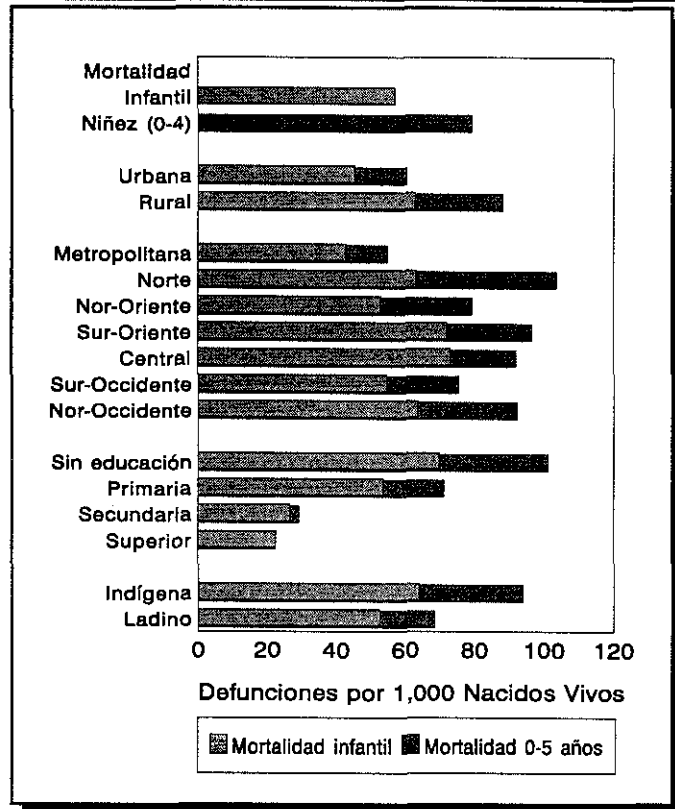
Mortalidad
Infantil
Niñez (0-4)

Urbana
Rural

Metropolitana
Norte
Nor-Oriente
Sur-Oriente
Central
Sur-Occidente
Nor-Occidente

Sin educación
Primaria
Secundaria
Superior

Indígena
Ladino

0 20 40 60 80 100 120

Defunciones por 1,000 Nacidos Vivos

Mortalidad infantil Mortalidad 0-5 años